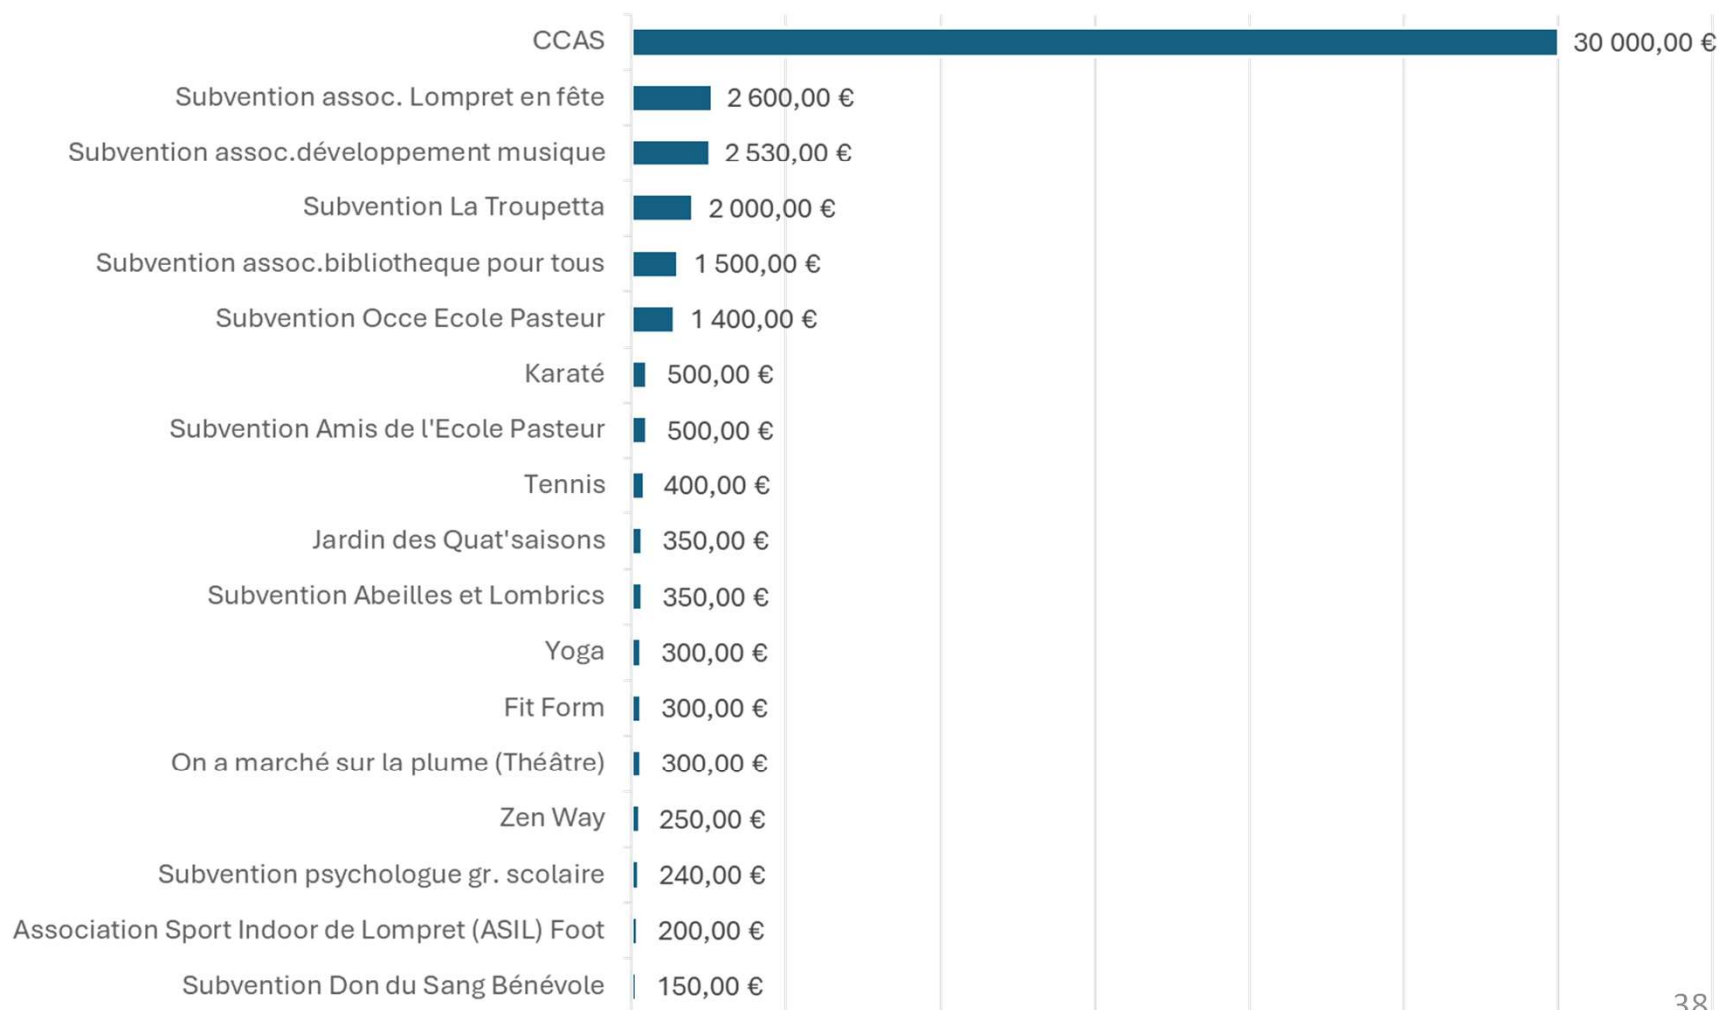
CCAS 30 000,00 €

Subvention assoc. Lompret en fête 2 600,00 €

Subvention assoc.développement musique 2 530,00 €

Subvention La Troupetta 2 000,00 €

Subvention assoc.bibliotheque pour tous 1 500,00 €

Subvention Occe Ecole Pasteur 1 400,00 €

Karaté 500,00 €

Subvention Amis de l'Ecole Pasteur 500,00 €

Tennis 400,00 €

Jardin des Quat'saisons 350,00 €

Subvention Abeilles et Lombrics 350,00 €

Yoga 300,00 €

Fit Form 300,00 €

On a marché sur la plume (Théâtre) 300,00 €

Zen Way 250,00 €

Subvention psychologue gr. scolaire 240,00 €

Association Sport Indoor de Lompret (ASIL) Foot 200,00 €

Subvention Don du Sang Bénévole 150,00 €

38